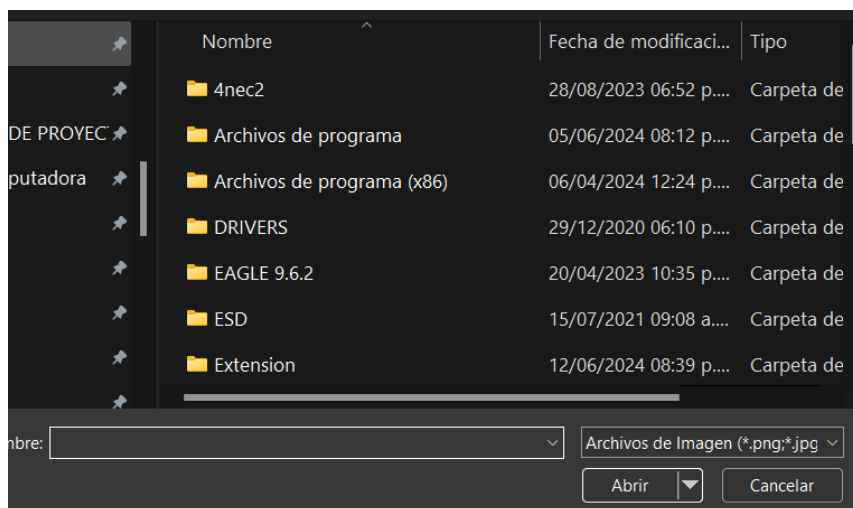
DE PROYEC
putadora

| Nombre | Fecha de modificaci... | Tipo |
|---|---|---|
| 4nec2 | 28/08/2023 06:52 p.... | Carpeta de |
| Archivos de programa | 05/06/2024 08:12 p.... | Carpeta de |
| Archivos de programa (x86) | 06/04/2024 12:24 p.... | Carpeta de |
| DRIVERS | 29/12/2020 06:10 p.... | Carpeta de |
| EAGLE 9.6.2 | 20/04/2023 10:35 p.... | Carpeta de |
| ESD | 15/07/2021 09:08 a.... | Carpeta de |
| Extension | 12/06/2024 08:39 p.... | Carpeta de |

nbre:
Archivos de Imagen (*.png;*.jpg
Abrir
Cancelar